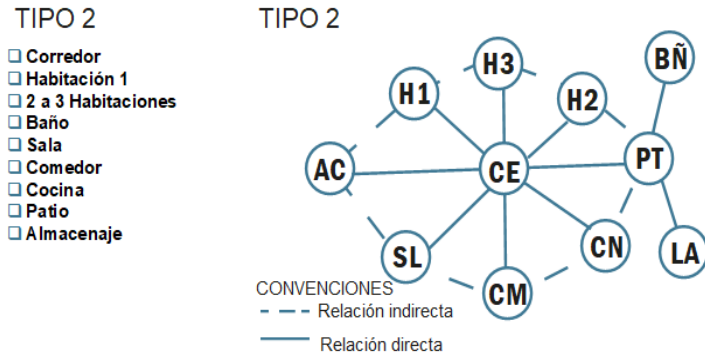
TIPO 2

❑ Corredor
❑ Habitación 1
❑ 2 a 3 Habitaciones
❑ Baño
❑ Sala
❑ Comedor
❑ Cocina
❑ Patio
❑ Almacenaje

TIPO 2

H3
BÑ
H1
H2
AC
CE
PT
SL
CN
LA
CM

CONVENCIONES
Relación indirecta
Relación directa